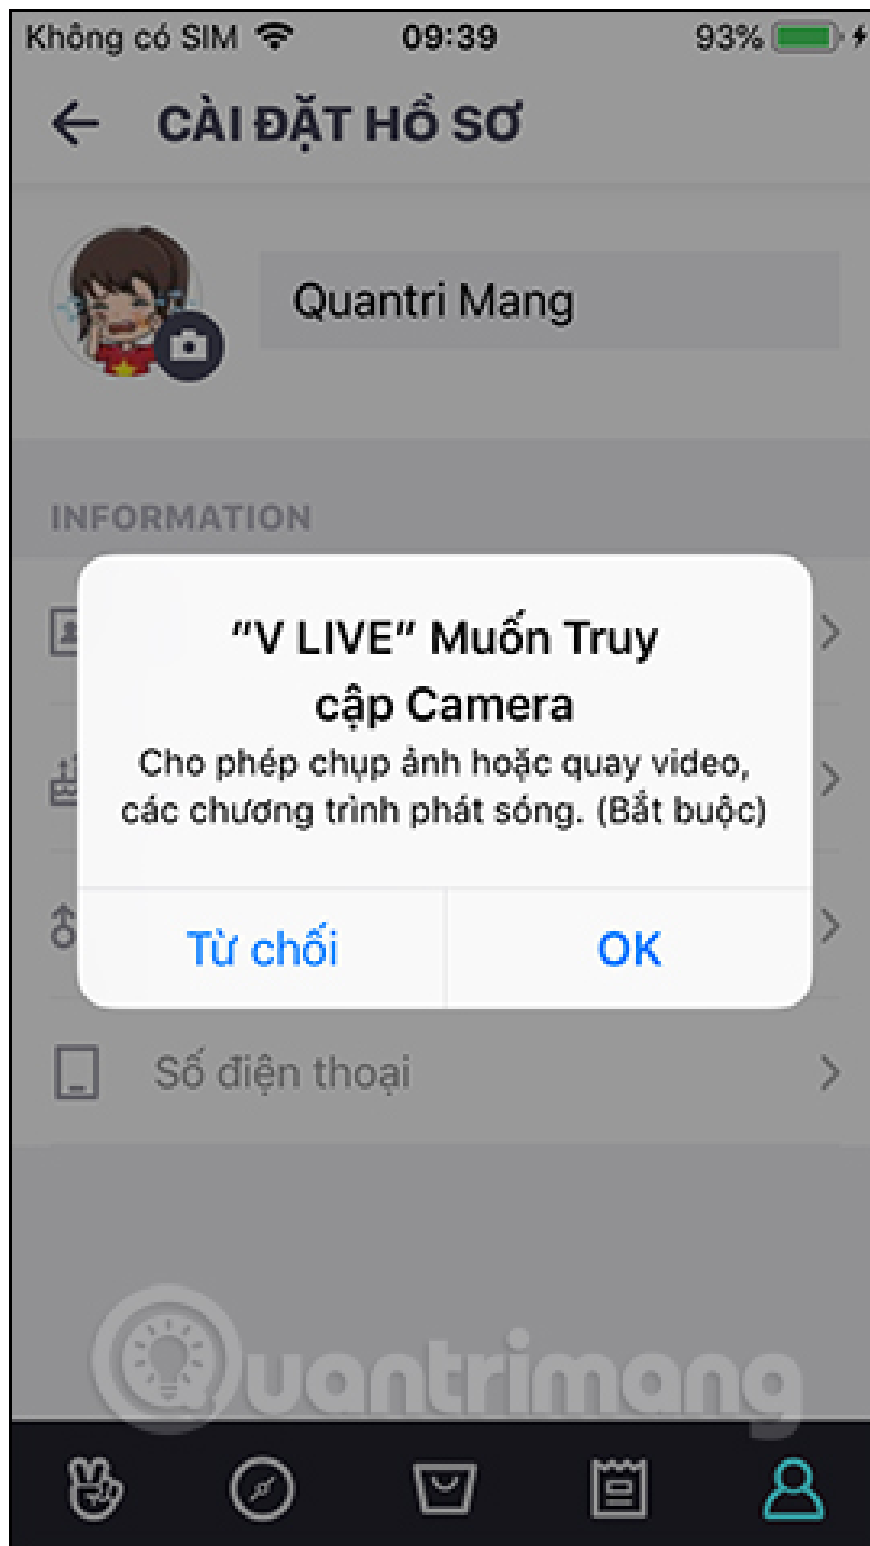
Không có SIM 09:39 93%

CÀI ĐẶT HỒ SƠ

Quantri Mang

INFORMATION

"V LIVE" Muốn Truy cập Camera

Cho phép chụp ảnh hoặc quay video, các chương trình phát sóng. (Bắt buộc)

Từ chối OK

Số điện thoại

Quantrimang